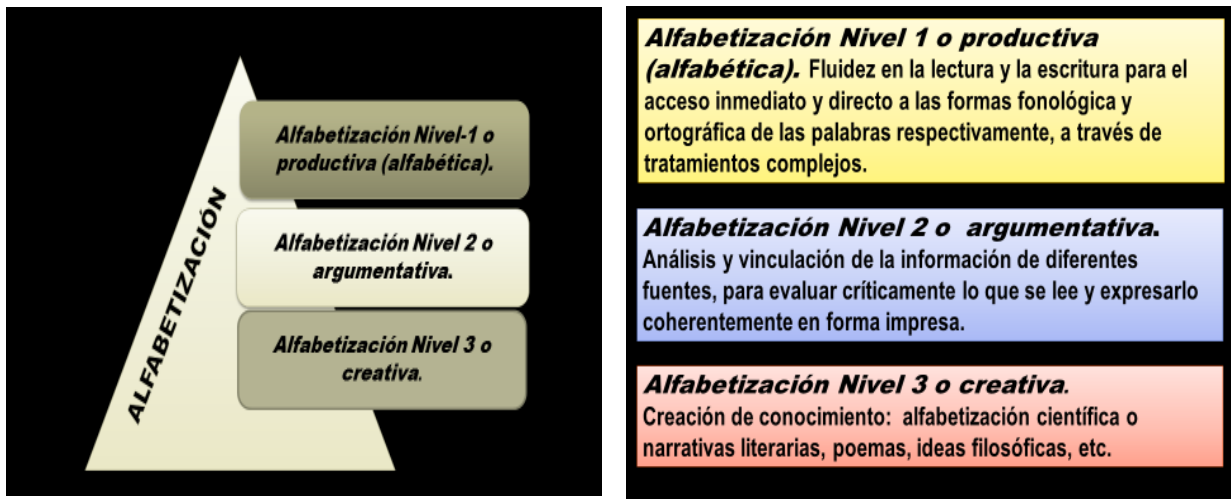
ALFABETIZACIÓN

Alfabetización Nivel-1 o productiva (alfabética).

Alfabetización Nivel 2 o argumentativa.

Alfabetización Nivel 3 o creativa.

Alfabetización Nivel 1 o productiva (alfabética). Fluidez en la lectura y la escritura para el acceso inmediato y directo a las formas fonológica y ortográfica de las palabras respectivamente, a través de tratamientos complejos.

Alfabetización Nivel 2 o argumentativa. Análisis y vinculación de la información de diferentes fuentes, para evaluar críticamente lo que se lee y expresarlo coherentemente en forma impresa.

Alfabetización Nivel 3 o creativa. Creación de conocimiento: alfabetización científica o narrativas literarias, poemas, ideas filosóficas, etc.